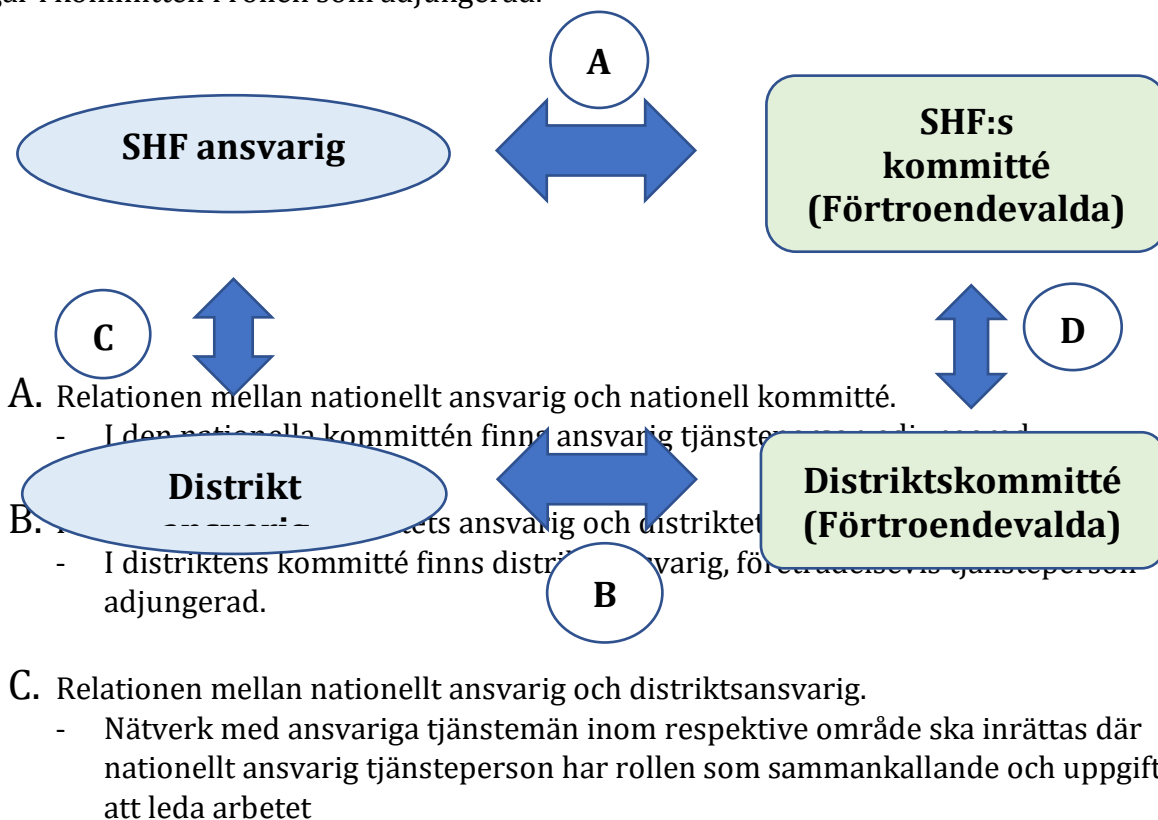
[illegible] i kommittén i rollen som adjungerad.

A

SHF ansvarig

SHF:s kommitté (Förtroendevalda)

C

D

A. Relationen mellan nationellt ansvarig och nationell kommitté.
- I den nationella kommittén finns ansvarig tjänste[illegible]

Distrikt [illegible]

Distriktskommitté (Förtroendevalda)

B. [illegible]ets ansvarig och distriktet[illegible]
- I distriktens kommitté finns distri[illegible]varig, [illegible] adjungerad.

B

C. Relationen mellan nationellt ansvarig och distriktsansvarig.
- Nätverk med ansvariga tjänstemän inom respektive område ska inrättas där nationellt ansvarig tjänsteperson har rollen som sammankallande och uppgift att leda arbetet